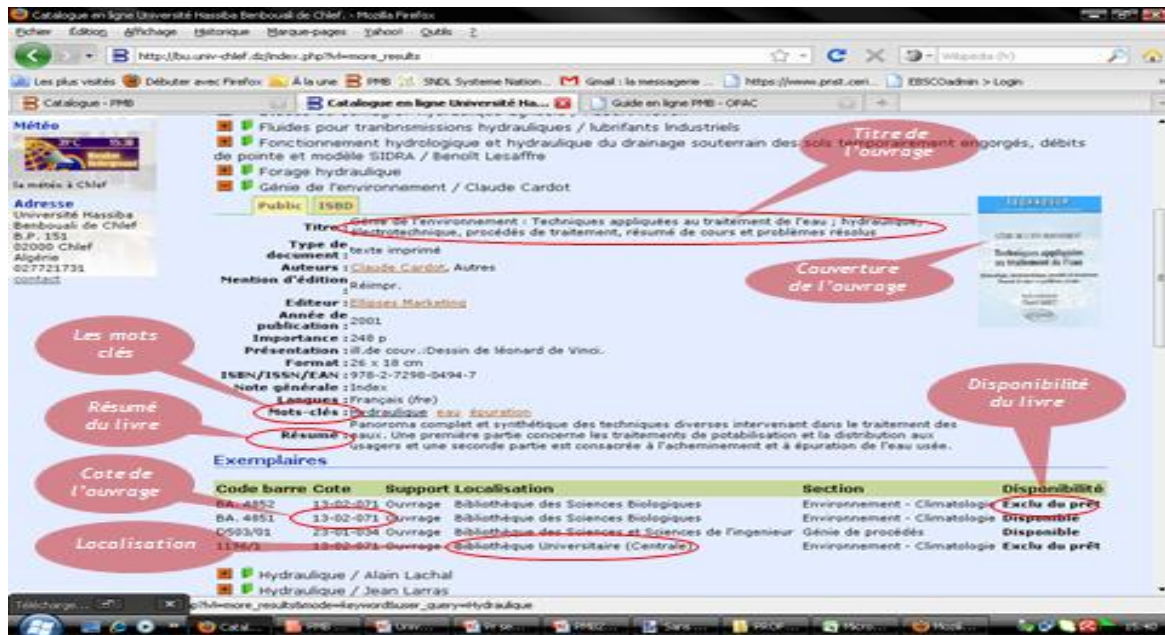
Catalogue en ligne Université Hassiba Benbouali de Chlef. - Mozilla Firefox

Fichier Édition Affichage Historique Marque-pages Yahoo! Outils ?

http://bu.univ-chlef.dz/index.php?lvl=more_results

Wikipedia (fr)

Les plus visités Débuter avec Firefox À la une PMB SNDL Systeme Nation... Gmail : la messagerie ... https://www.pnst.ceri... EBSCOadmin > Login

Catalogue - PMB

Catalogue en ligne Université Ha...

Guide en ligne PMB - OPAC

Météo

la météo à Chlef

Adresse
Université Hassiba Benbouali de Chlef
B.P. 151
02000 Chlef
Algérie
027721731
contact

Fluides pour tranbsmissions hydrauliques / lubrifiants Industriels

Fonctionnement hydrologique et hydraulique du drainage souterrain des sols temporairement engorgés, débits de pointe et modèle SIDRA / Benoît Lesaffre

Forage hydraulique

Génie de l'environnement / Claude Cardot

Titre de l'ouvrage

Public ISBD

Titre : Génie de l'environnement : Techniques appliquées au traitement de l'eau ; hydraulique, électrotechnique, procédés de traitement, résumé de cours et problèmes résolus

Type de document : texte imprimé

Auteurs : Claude Cardot, Autres

Mention d'édition : Réimpr.

Editeur : Ellipses Marketing

Année de publication : 2001

Importance : 248 p

Présentation : ill.de couv.:Dessin de léonard de Vinci.

Format : 26 x 18 cm

ISBN/ISSN/EAN : 978-2-7298-0494-7

Note générale : Index

Langues : Français (fre)

Mots-clés : Hydraulique eau épuration

Résumé : Panorama complet et synthétique des techniques diverses intervenant dans le traitement des eaux. Une première partie concerne les traitements de potabilisation et la distribution aux usagers et une seconde partie est consacrée à l'acheminement et à épuration de l'eau usée.

Couverture de l'ouvrage

Les mots clés

Résumé du livre

Disponibilité du livre

Exemplaires

| Code barre | Cote | Support | Localisation | Section | Disponibilité |
|---|---|---|---|---|---|
| BA. 4852 | 13-02-071 | Ouvrage | Bibliothèque des Sciences Biologiques | Environnement - Climatologie | Exclu du prêt |
| BA. 4851 | 13-02-071 | Ouvrage | Bibliothèque des Sciences Biologiques | Environnement - Climatologie | Disponible |
| D503/01 | 23-01-034 | Ouvrage | Bibliothèque des Sciences et Sciences de l'ingenieur | Génie de procédés | Disponible |
| 1136/1 | 13-02-071 | Ouvrage | Bibliothèque Universitaire (Centrale) | Environnement - Climatologie | Exclu du prêt |

Cote de l'ouvrage

Localisation

Hydraulique / Alain Lachal

Hydraulique / Jean Larras

Télécharge...

?lvl=more_results&mode=keyword&user_query=Hydraulique